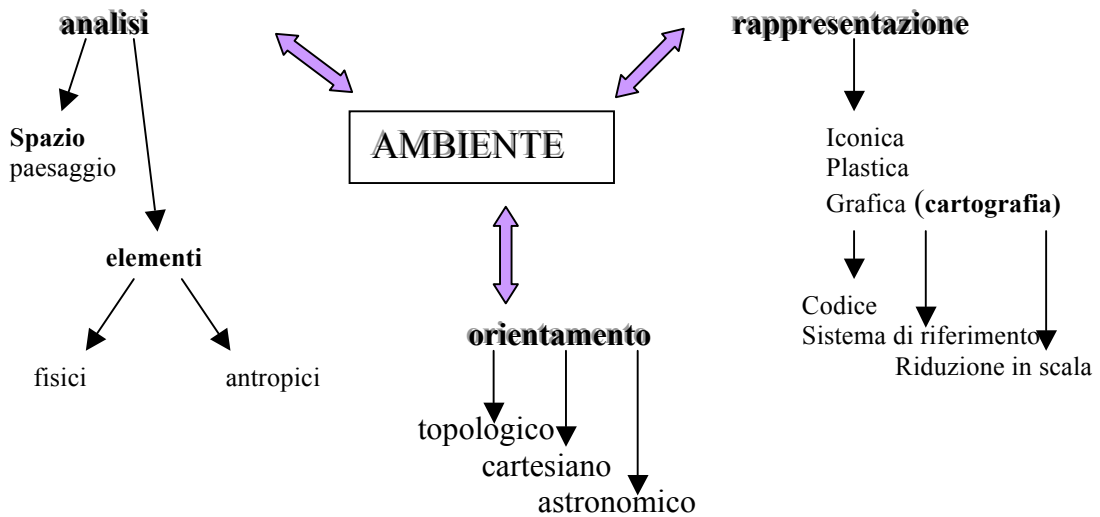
analisi

rappresentazione

AMBIENTE

Spazio
paesaggio

elementi

fisici

antropici

orientamento

topologico
cartesiano
astronomico

Iconica
Plastica
Grafica (cartografia)

Codice
Sistema di riferimento
Riduzione in scala